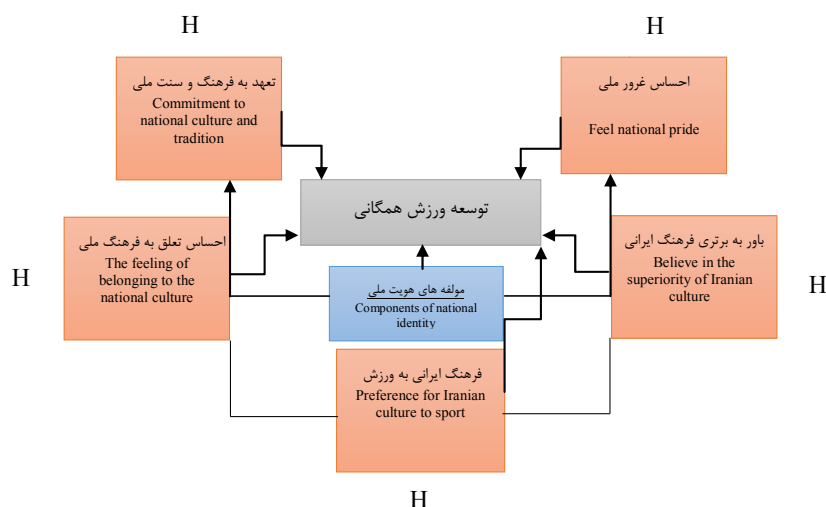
H

تعهد به فرهنگ و سنت ملی
Commitment to national culture and tradition

H

احساس غرور ملی
Feel national pride

توسعه ورزش همگانی

H

احساس تعلق به فرهنگ ملی
The feeling of belonging to the national culture

مولفه های هویت ملی
Components of national identity

باور به برتری فرهنگ ایرانی
Believe in the superiority of Iranian culture

H

فرهنگ ایرانی به ورزش
Preference for Iranian culture to sport

H